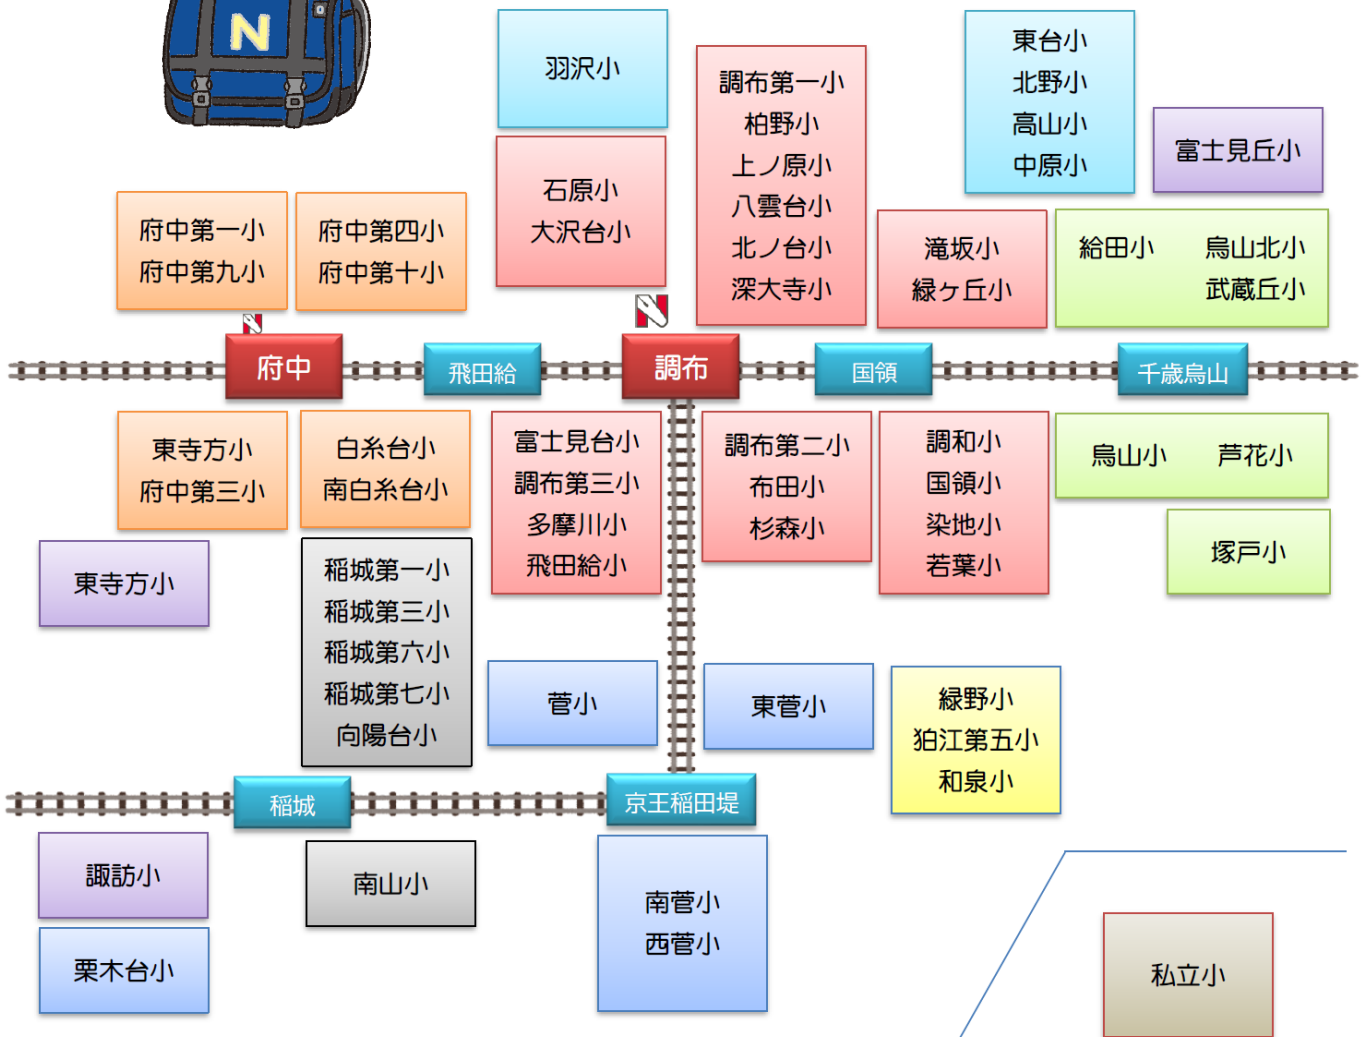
N

羽沢小

調布第一小
柏野小
上ノ原小
八雲台小
北ノ台小
深大寺小

東台小
北野小
高山小
中原小

富士見丘小

府中第一小
府中第九小

府中第四小
府中第十小

石原小
大沢台小

滝坂小
緑ヶ丘小

給田小
烏山北小
武蔵丘小

府中

飛田給

調布

国領

千歳烏山

東寺方小
府中第三小

白糸台小
南白糸台小

富士見台小
調布第三小
多摩川小
飛田給小

調布第二小
布田小
杉森小

調和小
国領小
染地小
若葉小

烏山小
芦花小

塚戸小

東寺方小

稲城第一小
稲城第三小
稲城第六小
稲城第七小
向陽台小

菅小

東菅小

緑野小
狛江第五小
和泉小

稲城

京王稲田堤

諏訪小

南山小

南菅小
西菅小

栗木台小

私立小